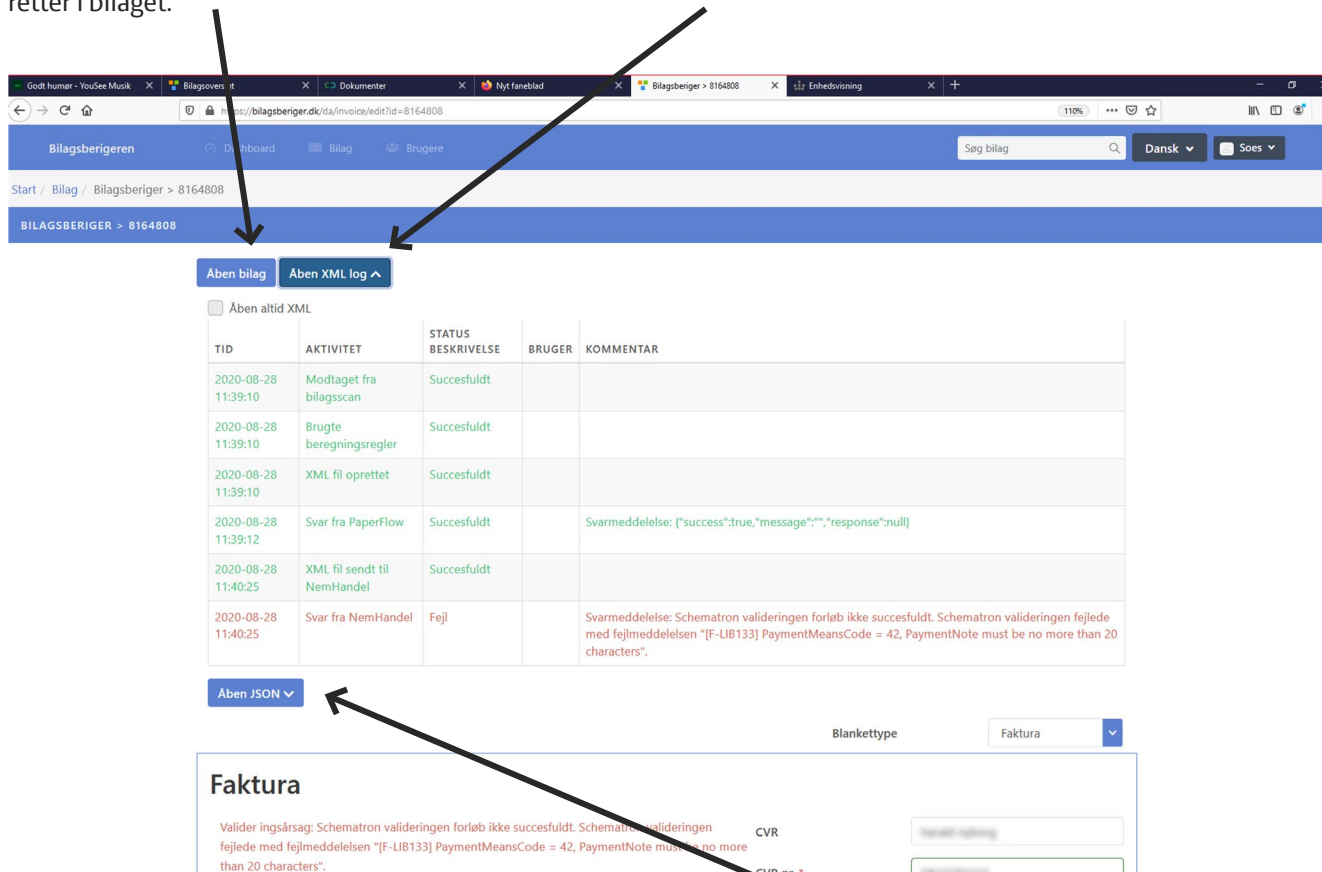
retter i bilaget.

Godt humør - YouSee Musik | Bilagsovers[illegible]t | Dokumenter | Nyt faneblad | Bilagsberiger > 8164808 | Enhedsvisning

https://bilagsberiger.dk/da/invoice/edit?id=8164808

110%

Bilagsberigeren Dashboard Bilag Brugere

Søg bilag

Dansk

Soes

Start / Bilag / Bilagsberiger > 8164808

BILAGSBERIGER > 8164808

Åben bilag

Åben XML log

Åben altid XML

| TID | AKTIVITET | STATUS BESKRIVELSE | BRUGER | KOMMENTAR |
|---|---|---|---|---|
| 2020-08-28 11:39:10 | Modtaget fra bilagsscan | Succesfuldt | | |
| 2020-08-28 11:39:10 | Brugte beregningsregler | Succesfuldt | | |
| 2020-08-28 11:39:10 | XML fil oprettet | Succesfuldt | | |
| 2020-08-28 11:39:12 | Svar fra PaperFlow | Succesfuldt | | Svarmeddelelse: {"success":true,"message":"","response":null} |
| 2020-08-28 11:40:25 | XML fil sendt til NemHandel | Succesfuldt | | |
| 2020-08-28 11:40:25 | Svar fra NemHandel | Fejl | | Svarmeddelelse: Schematron valideringen forløb ikke succesfuldt. Schematron valideringen fejlede med fejlmeddelelsen "[F-LIB133] PaymentMeansCode = 42, PaymentNote must be no more than 20 characters". |

Åben JSON

Blankettype

Faktura

Faktura

Valider ingsårsag: Schematron valideringen forløb ikke succesfuldt. Schematron valideringen fejlede med fejlmeddelelsen "[F-LIB133] PaymentMeansCode = 42, PaymentNote must be no more than 20 characters".

CVR

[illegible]

CVR nr. *